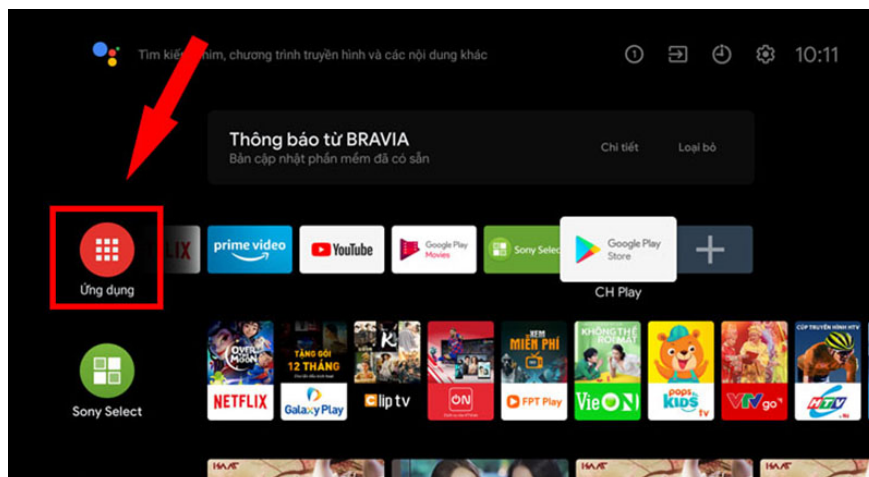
Tìm kiếm phim, chương trình truyền hình và các nội dung khác

10:11

Thông báo từ BRAVIA
Bản cập nhật phần mềm đã có sẵn

Chi tiết

Loại bỏ

Ứng dụng

LIX

prime video

YouTube

Google Play Movies

Sony Select

Google Play Store

CH Play

Sony Select

TẶNG GÓI 12 THÁNG

NETFLIX

Galaxy Play

clip tv

ON

XEM MIỄN PHÍ

FPT Play

KHÔNG THỂ BỎ LỠ

VieON

pops KIDS tv

VTVgo

CÚP TRUYỀN HÌNH HTV

HTV